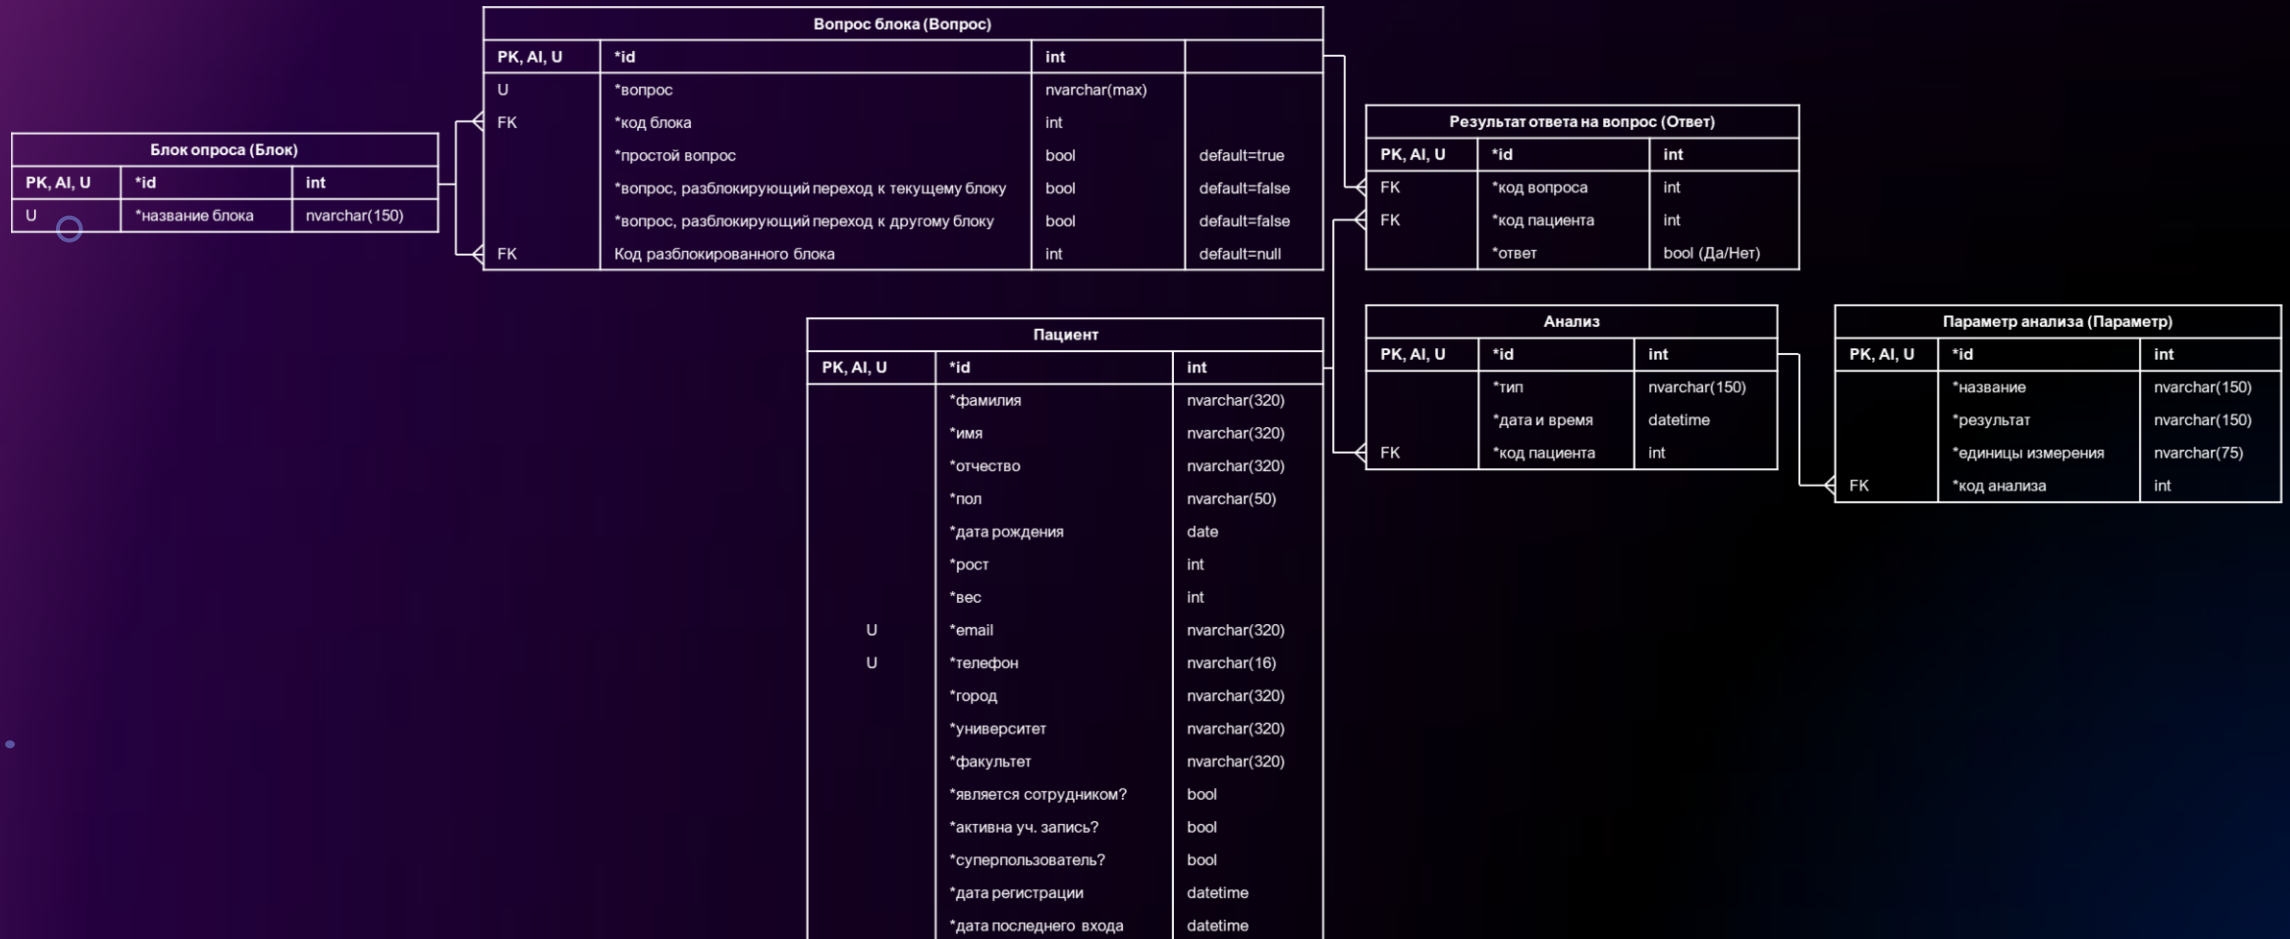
Вопрос блока (Вопрос)

| PK, AI, U | *id | int | |
|---|---|---|---|
| U | *вопрос | nvarchar(max) | |
| FK | *код блока | int | |
| | *простой вопрос | bool | default=true |
| | *вопрос, разблокирующий переход к текущему блоку | bool | default=false |
| | *вопрос, разблокирующий переход к другому блоку | bool | default=false |
| FK | Код разблокированного блока | int | default=null |

Блок опроса (Блок)

| PK, AI, U | *id | int |
|---|---|---|
| U | *название блока | nvarchar(150) |

Результат ответа на вопрос (Ответ)

| PK, AI, U | *id | int |
|---|---|---|
| FK | *код вопроса | int |
| FK | *код пациента | int |
| | *ответ | bool (Да/Нет) |

Пациент

| PK, AI, U | *id | int |
|---|---|---|
| | *фамилия | nvarchar(320) |
| | *имя | nvarchar(320) |
| | *отчество | nvarchar(320) |
| | *пол | nvarchar(50) |
| | *дата рождения | date |
| | *рост | int |
| | *вес | int |
| U | *email | nvarchar(320) |
| U | *телефон | nvarchar(16) |
| | *город | nvarchar(320) |
| | *университет | nvarchar(320) |
| | *факультет | nvarchar(320) |
| | *является сотрудником? | bool |
| | *активна уч. запись? | bool |
| | *суперпользователь? | bool |
| | *дата регистрации | datetime |
| | *дата последнего входа | datetime |

Анализ

| PK, AI, U | *id | int |
|---|---|---|
| | *тип | nvarchar(150) |
| | *дата и время | datetime |
| FK | *код пациента | int |

Параметр анализа (Параметр)

| PK, AI, U | *id | int |
|---|---|---|
| | *название | nvarchar(150) |
| | *результат | nvarchar(150) |
| | *единицы измерения | nvarchar(75) |
| FK | *код анализа | int |